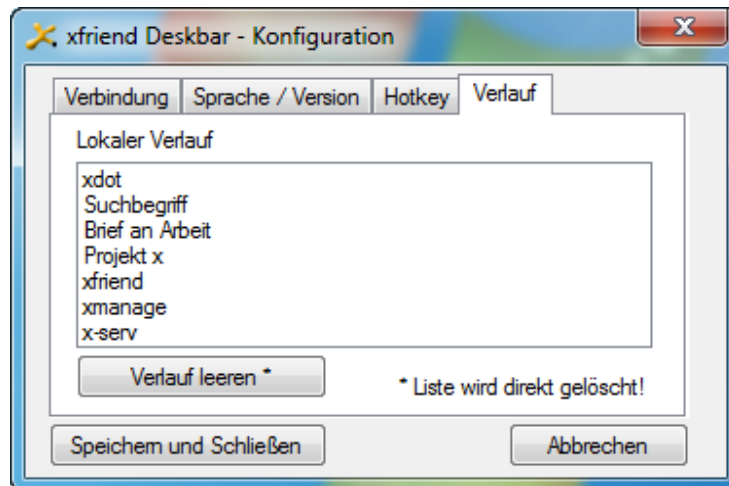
xfriend Deskbar - Konfiguration

X

Verbindung | Sprache / Version | Hotkey | Verlauf

Lokaler Verlauf

xdot
Suchbegriff
Brief an Arbeit
Projekt x
xfriend
xmanage
x-serv

Verlauf leeren *

* Liste wird direkt gelöscht!

Speichern und Schließen

Abbrechen